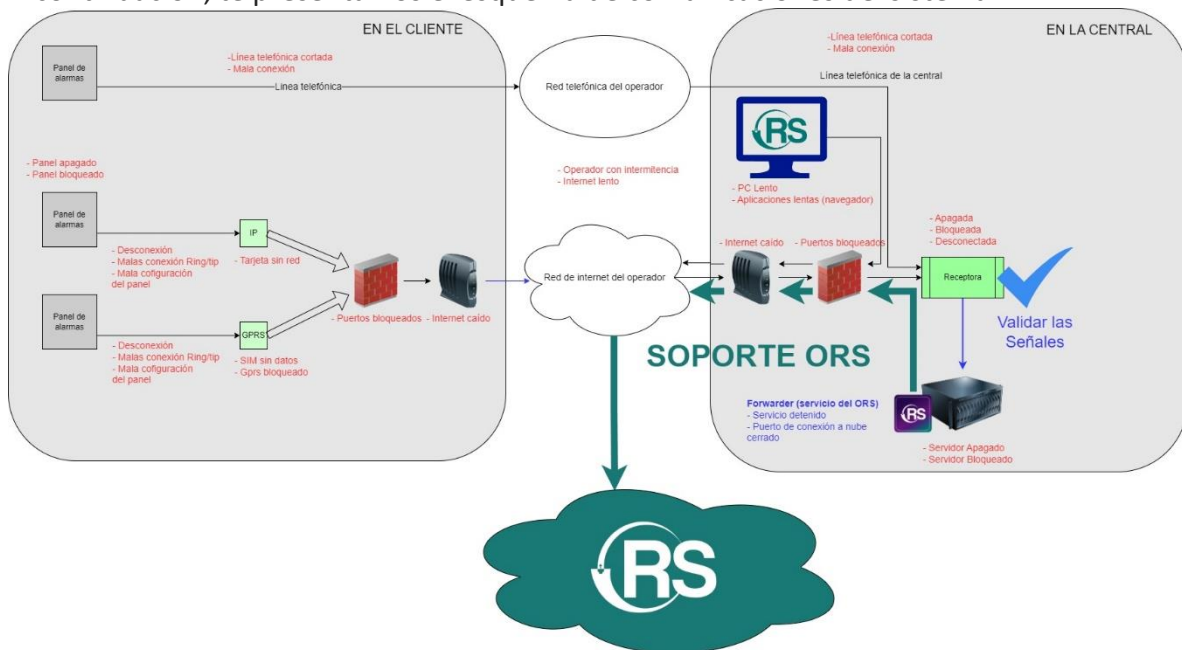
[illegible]

EN EL CLIENTE

Panel de alarmas

-Línea telefónica cortada
- Mala conexión

Línea telefónica

- Panel apagado
- Panel bloqueado

Panel de alarmas

IP

- Desconexión
- Malas conexión Ring/tip
- Mala cofiguración del panel

- Tarjeta sin red

Panel de alarmas

GPRS

- Desconexión
- Malas conexión Ring/tip
- Mala cofiguración del panel

- SIM sin datos
- Gprs bloqueado

- Puertos bloqueados

- Internet caído

Red telefónica del operador

- Operador con intermitencia
- Internet lento

Red de internet del operador

SOPORTE ORS

RS

EN LA CENTRAL

-Línea telefónica cortada
- Mala conexión

Línea telefónica de la central

RS

- PC Lento
- Aplicaciones lentas (navegador)

- Internet caído

- Puertos bloqueados

- Apagada
- Bloqueada
- Desconectada

Receptora

Validar las Señales

Forwarder (servicio del ORS)
- Servicio detenido
- Puerto de conexión a nube cerrado

RS

- Servidor Apagado
- Servidor Bloqueado